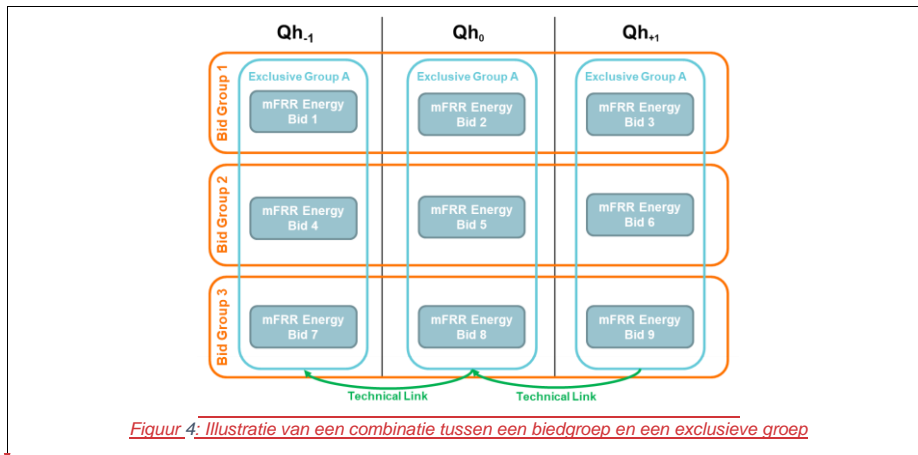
$Qh_{-1}$

$Qh_{0}$

$Qh_{+1}$

Bid Group 1

Bid Group 2

Bid Group 3

Exclusive Group A

Exclusive Group A

Exclusive Group A

mFRR Energy Bid 1

mFRR Energy Bid 2

mFRR Energy Bid 3

mFRR Energy Bid 4

mFRR Energy Bid 5

mFRR Energy Bid 6

mFRR Energy Bid 7

mFRR Energy Bid 8

mFRR Energy Bid 9

Technical Link

Technical Link

Figuur 4: Illustratie van een combinatie tussen een biedgroep en een exclusieve groep